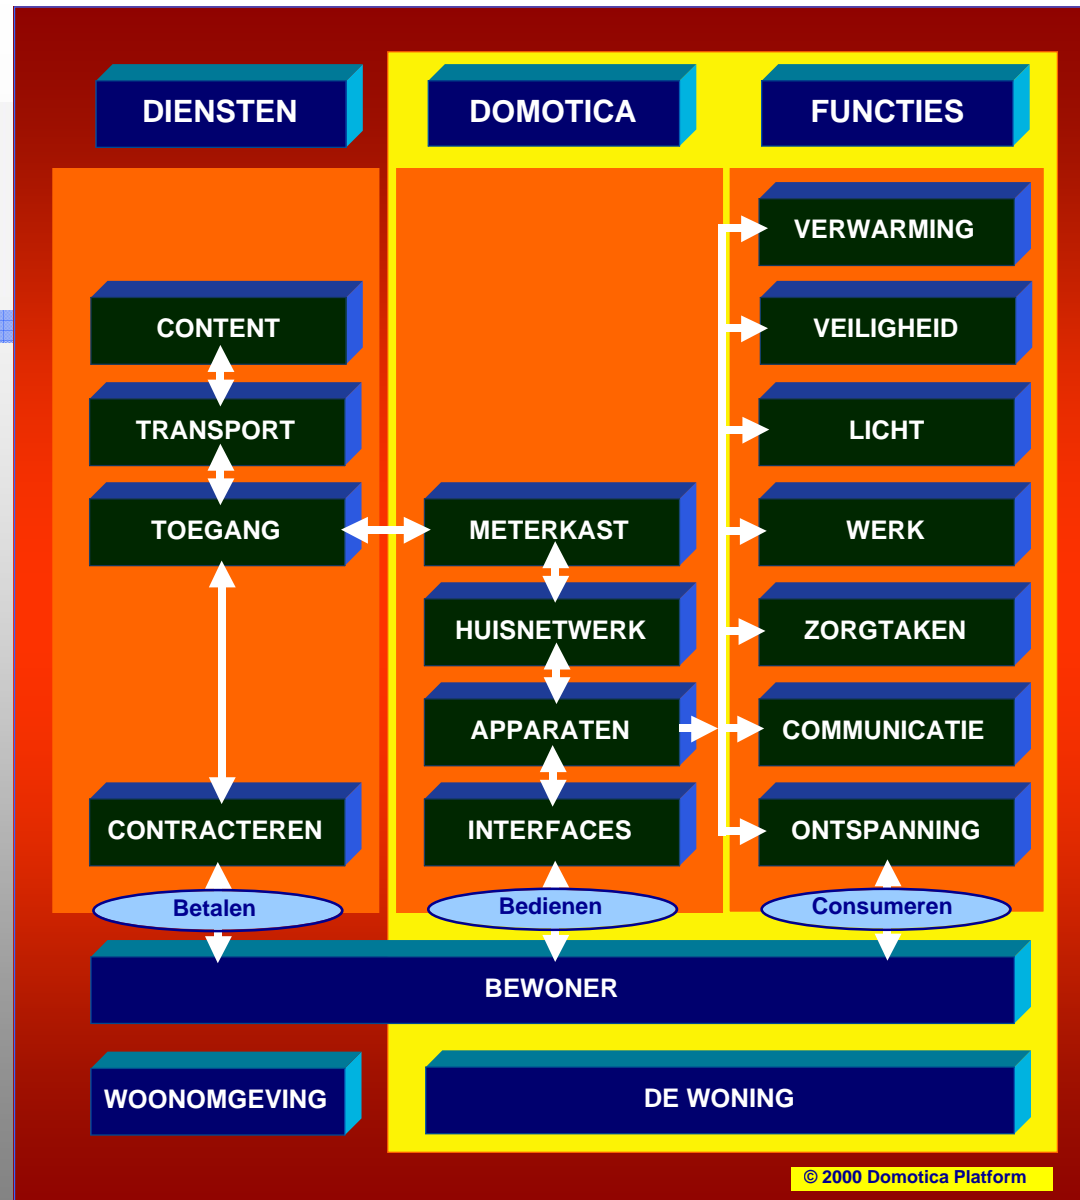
DIENSTEN

DOMOTICA

FUNCTIES

CONTENT

TRANSPORT

TOEGANG

CONTRACTEREN

METERKAST

HUISNETWERK

APPARATEN

INTERFACES

VERWARMING

VEILIGHEID

LICHT

WERK

ZORGTAKEN

COMMUNICATIE

ONTSPANNING

Betalen

Bedienen

Consumeren

BEWONER

WOONOMGEVING

DE WONING

© 2000 Domotica Platform